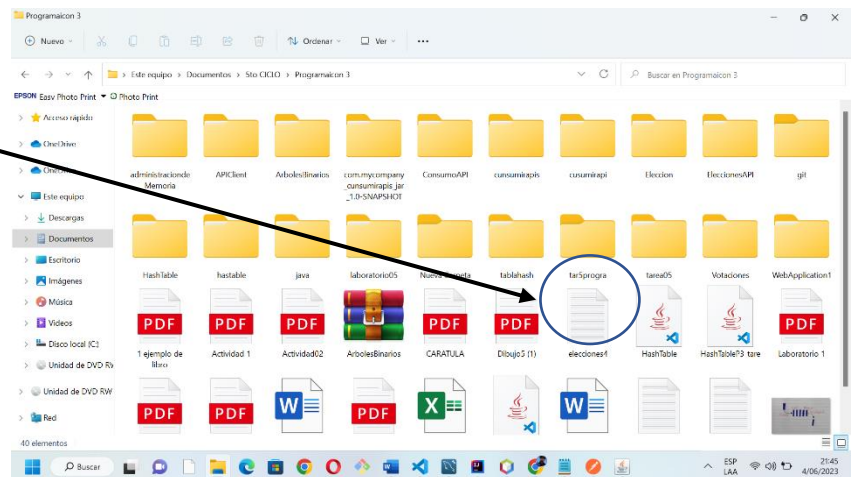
Programaicon 3

Nuevo Ordenar Ver ···

Este equipo > Documentos > 5to CICLO > Programaicon 3

Buscar en Programaicon 3

EPSON Easy Photo Print ▼ Photo Print

Acceso rápido
OneDrive
OneDrive
Este equipo
Descargas
Documentos
Escritorio
Imágenes
Música
Videos
Disco local (C:)
Unidad de DVD RW
Unidad de DVD RW
Red

administracionde Memoria
APIClient
ArbolesBinarios
com.mycompany_cunsumirapis_jar_1.0-SNAPSHOT
ConsumoAPI
cunsumirapis
cusumirapi
Eleccion
EleccionesAPI
git

HashTable
hastable
java
laboratorio05
Nueva carpeta
tablahash
tar5progra
tarea05
Votaciones
WebApplication1

PDF
1 ejemplo de libro
PDF
Actividad 1
PDF
Actividad02
ArbolesBinarios
PDF
CARATULA
PDF
Dibujo3 (1)
elecciones4
HashTable
HashTableP3 tare
PDF
Laboratorio 1

PDF
PDF
W
PDF
X
W

40 elementos

Buscar

ESP LAA
21:45
4/06/2023